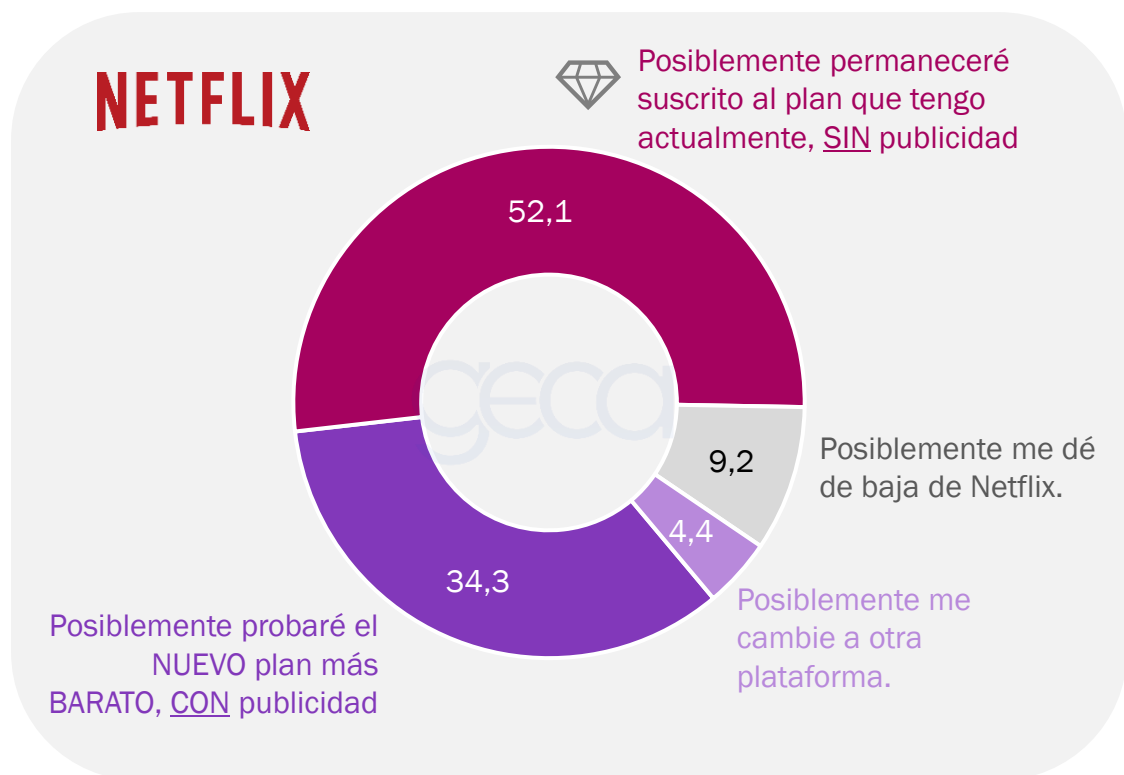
NETFLIX

Posiblemente permaneceré suscrito al plan que tengo actualmente, SIN publicidad

52,1

geca

9,2

Posiblemente me dé de baja de Netflix.

4,4

34,3

Posiblemente me cambie a otra plataforma.

Posiblemente probaré el NUEVO plan más BARATO, CON publicidad